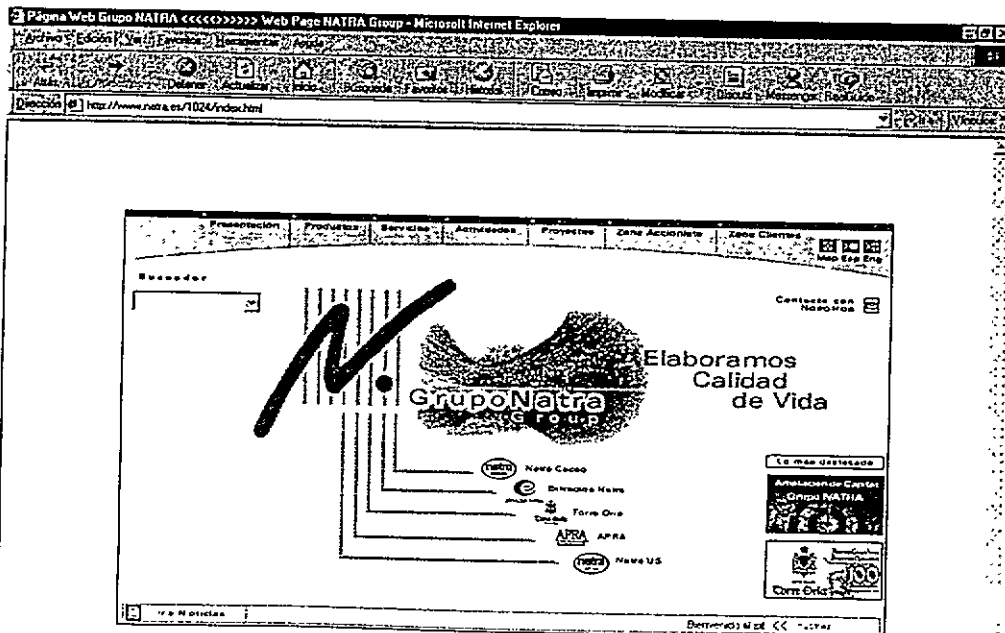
Página Web Grupo NATRA <<<<<>>>>> Web Page NATRA Group - Microsoft Internet Explorer

Archivo Edición Ver Favoritos Herramientas Ayuda

Atrás Detener Actualizar Inicio Búsqueda Favoritos Historial Correo Imprimir Modificar Discutir Messenger RealGuide

Dirección http://www.natra.es/1024/index.html

Vínculos

Presentación Productos Servicios Actividades Proyectos Zona Accionista Zona Clientes

Map Esp Eng

Buscador

Contacte con Nosotros

Elaboramos Calidad de Vida

GrupoNatra Group

natra Natra Cacao

Extractos Natra

Torre Oria

APRA APRA

natra Natra US

Lo más destacado

Ampliación de Capital Grupo NATRA

Torre Oria 100

Noticias

Bienvenidos al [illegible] << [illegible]